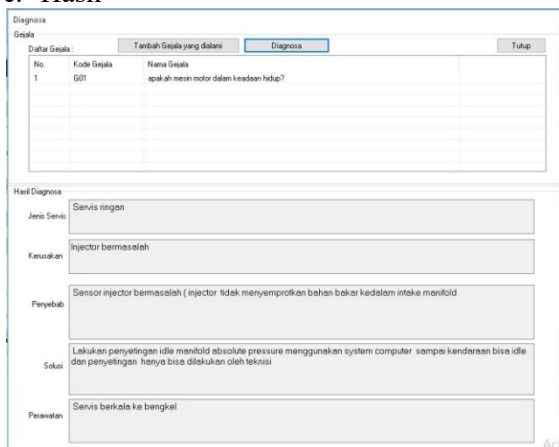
c. Hasil

Diagnosa

Gejala

Daftar Gejala :

Tambah Gejala yang dialami

Diagnosa

Tutup

| No. | Kode Gejala | Nama Gejala |
|---|---|---|
| 1 | G01 | apakah mesin motor dalam keadaan hidup? |

Hasil Diagnosa

Jenis Servis

Servis ringan

Kerusakan

Injector bermasalah

Penyebab

Sensor injector bermasalah ( injector tidak menyemprotkan bahan bakar kedalam intake manifold

Solusi

Lakukan penyetingan idle manifold absolute pressure menggunakan system computer sampai kendaraan bisa idle dan penyetingan hanya bisa dilakukan oleh teknisi

Perawatan

Servis berkala ke bengkel

Ac